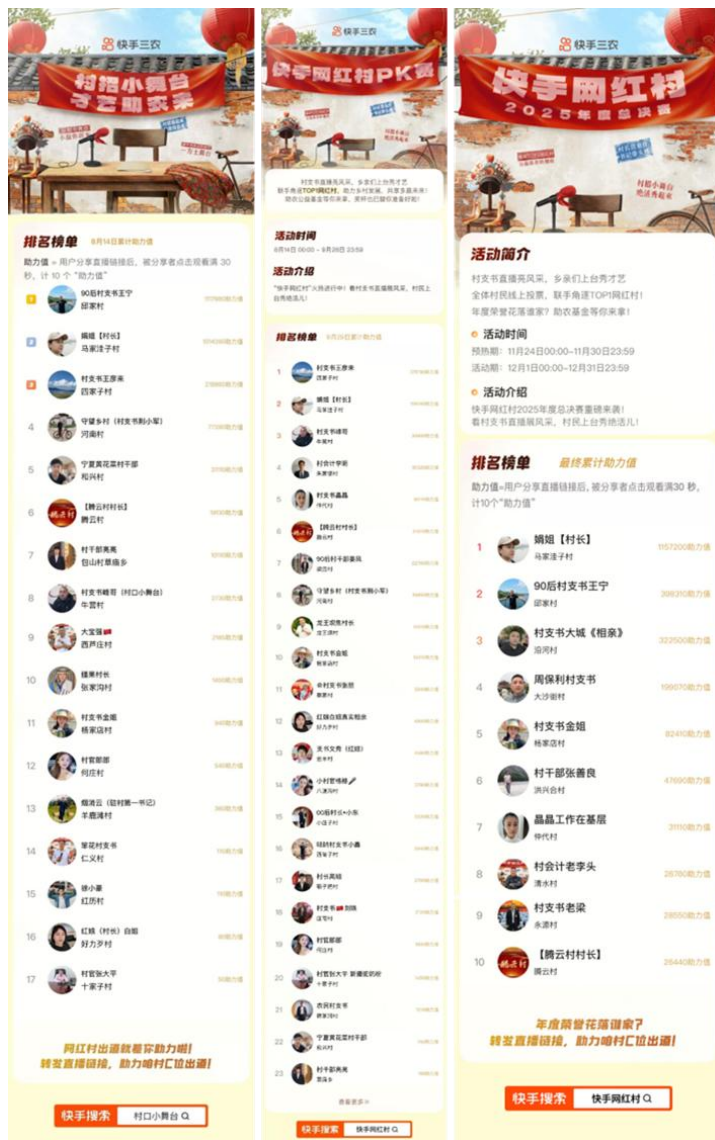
快手三农

村招小舞台 才艺助农来

排名榜单 9月14日累计助力值

助力值＝用户分享直播链接后，被分享者点击观看满30秒，计10个"助力值"

1 90后村支书王宁 邱家村 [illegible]
2 嫡姐【村长】 马家洼子村 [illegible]
3 村支书王彦来 西家子村 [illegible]
4 守望乡村（村支书刚小军） 河南村 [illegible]
5 宁夏黄花菜村干部 和兴村 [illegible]
6 【腾云村村长】 腾云村 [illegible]
7 村干部亮亮 包山村阜扁乡 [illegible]
8 村支书峰哥（村口小舞台） 牛营村 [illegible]
9 大宝强 西芦庄村 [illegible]
10 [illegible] 张家沟村 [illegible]
11 村支书金姐 杨家店村 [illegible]
12 村官那那 何庄村 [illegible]
13 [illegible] 羊鹿滩村 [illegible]
14 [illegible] 仁义村 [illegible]
15 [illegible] 红历村 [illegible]
16 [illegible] 好力乡村 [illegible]
17 村官张大平 十家子村 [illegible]

网红村出道就看你助力啦！转发直播链接，助力咱村C位出道！

快手搜索 村口小舞台

快手三农

快手网红村PK赛

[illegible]

活动时间
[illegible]

活动介绍
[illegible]

排名榜单 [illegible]

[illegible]

快手搜索 快手网红村

快手三农

快手网红村
2025年度总决赛

活动简介
村支书直播亮风采，乡亲们上台秀才艺
全体村民线上投票，联手角逐TOP1网红村！
年度荣誉花落谁家？助农基金等你来拿！

活动时间
预热期：11月24日00:00—11月30日23:59
活动期：12月1日00:00—12月31日23:59

活动介绍
快手网红村2025年度总决赛重磅来袭！
看村支书直播展风采，村民上台秀绝活儿！

排名榜单 最终累计助力值

助力值＝用户分享直播链接后，被分享者点击观看满30秒，计10个"助力值"

1 嫡姐【村长】 马家洼子村 1157200助力值
2 90后村支书王宁 邱家村 398310助力值
3 村支书大娥《相亲》 浪河村 322500助力值
4 周保利村支书 大沙岗村 199070助力值
5 村支书金姐 杨家店村 82410助力值
6 村干部张善良 洪兴合村 47690助力值
7 晶晶工作在基层 仲代村 31110助力值
8 村会计老李头 清水村 28780助力值
9 村支书老梁 永源村 28550助力值
10 【腾云村村长】 腾云村 26440助力值

年度荣誉花落谁家？转发直播链接，助力咱村C位出道！

快手搜索 快手网红村